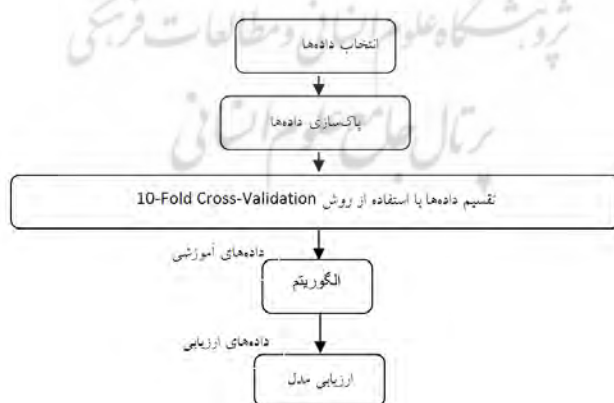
انتخاب داده‌ها

پاکسازی داده‌ها

تقسیم داده‌ها با استفاده از روش 10-Fold Cross-Validation

داده‌های آموزشی

الگوریتم

داده‌های ارزیابی

ارزیابی مدل

پژوهشگاه علوم انسانی و مطالعات فرهنگی
پرتال جامع علوم انسانی